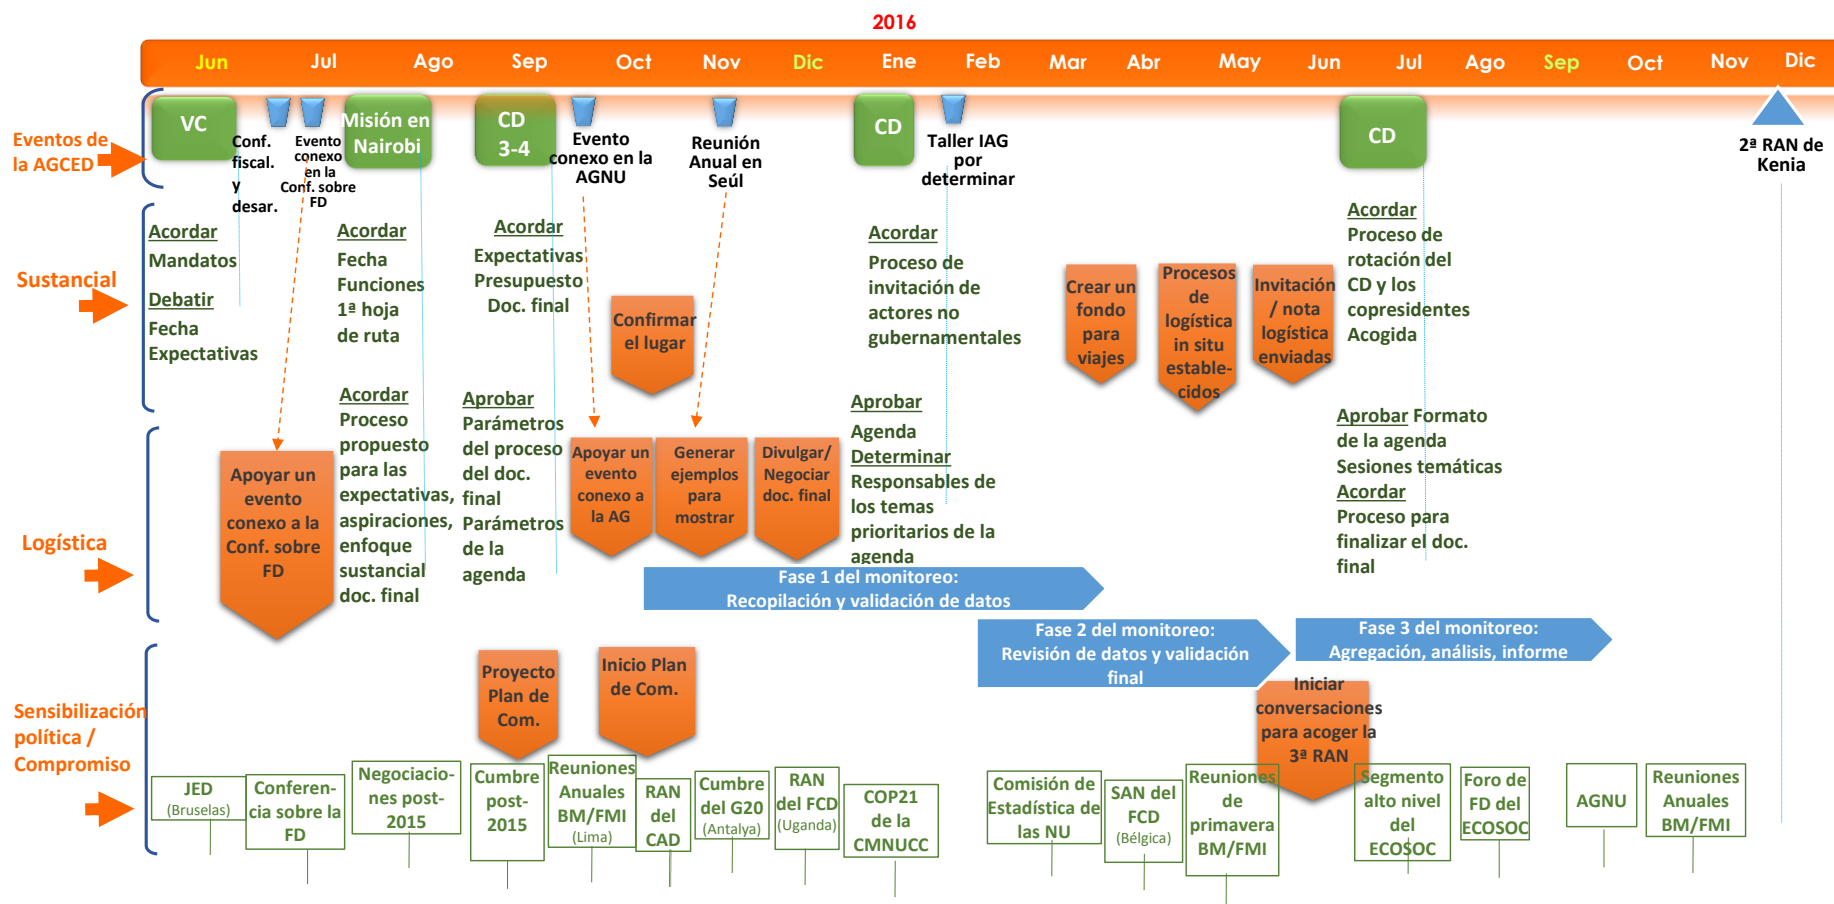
2016

Jun Jul Ago Sep Oct Nov Dic Ene Feb Mar Abr May Jun Jul Ago Sep Oct Nov Dic

Eventos de la AGCED

VC

Conf. fiscal. y desar.

Evento conexo en la Conf. sobre FD

Misión en Nairobi

CD 3-4

Evento conexo en la AGNU

Reunión Anual en Seúl

CD

Taller IAG por determinar

CD

2ª RAN de Kenia

Sustancial

Acordar
Mandatos
Debatir
Fecha
Expectativas

Acordar
Fecha
Funciones
1ª hoja de ruta

Acordar
Expectativas
Presupuesto
Doc. final

Confirmar el lugar

Acordar
Proceso de invitación de actores no gubernamentales

Crear un fondo para viajes

Procesos de logística in situ establecidos

Invitación / nota logística enviadas

Acordar
Proceso de rotación del CD y los copresidentes
Acogida

Logística

Apoyar un evento conexo a la Conf. sobre FD

Acordar
Proceso propuesto para las expectativas, aspiraciones, enfoque sustancial doc. final

Aprobar
Parámetros del proceso del doc. final
Parámetros de la agenda

Apoyar un evento conexo a la AG

Generar ejemplos para mostrar

Divulgar/ Negociar doc. final

Aprobar
Agenda
Determinar
Responsables de los temas prioritarios de la agenda

Aprobar Formato de la agenda
Sesiones temáticas
Acordar
Proceso para finalizar el doc. final

Fase 1 del monitoreo:
Recopilación y validación de datos

Fase 2 del monitoreo:
Revisión de datos y validación final

Fase 3 del monitoreo:
Agregación, análisis, informe

Sensibilización política / Compromiso

Proyecto Plan de Com.

Inicio Plan de Com.

Iniciar conversaciones para acoger la 3ª RAN

JED (Bruselas)

Conferencia sobre la FD

Negociaciones post-2015

Cumbre post-2015

Reuniones Anuales BM/FMI (Lima)

RAN del CAD

Cumbre del G20 (Antalya)

RAN del FCD (Uganda)

COP21 de la CMNUCC

Comisión de Estadística de las NU

SAN del FCD (Bélgica)

Reuniones de primavera BM/FMI

Segmento alto nivel del ECOSOC

Foro de FD del ECOSOC

AGNU

Reuniones Anuales BM/FMI